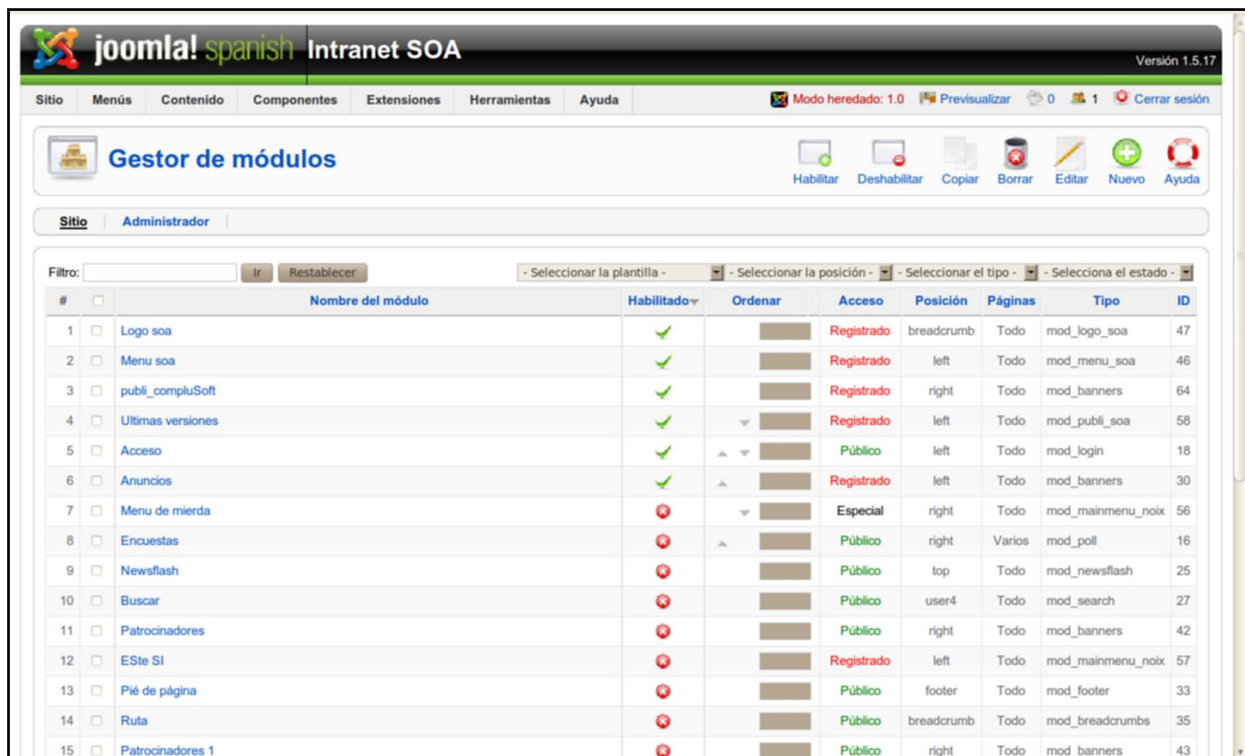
joomla! spanish Intranet SOA

Versión 1.5.17

Sitio Menús Contenido Componentes Extensiones Herramientas Ayuda

Modo heredado: 1.0 Previsualizar 0 1 Cerrar sesión

Gestor de módulos

Habilitar Deshabilitar Copiar Borrar Editar Nuevo Ayuda

Sitio Administrador

Filtro: Ir Restablecer

- Seleccionar la plantilla - - Seleccionar la posición - - Seleccionar el tipo - - Selecciona el estado -

| # | | Nombre del módulo | Habilitado | Ordenar | Acceso | Posición | Páginas | Tipo | ID |
|---|---|---|---|---|---|---|---|---|---|
| 1 | | Logo soa | | | Registrado | breadcrumb | Todo | mod_logo_soa | 47 |
| 2 | | Menu soa | | | Registrado | left | Todo | mod_menu_soa | 46 |
| 3 | | publi_compluSoft | | | Registrado | right | Todo | mod_banners | 64 |
| 4 | | Ultimas versiones | | | Registrado | left | Todo | mod_publi_soa | 58 |
| 5 | | Acceso | | | Público | left | Todo | mod_login | 18 |
| 6 | | Anuncios | | | Registrado | left | Todo | mod_banners | 30 |
| 7 | | Menu de mierda | | | Especial | right | Todo | mod_mainmenu_noix | 56 |
| 8 | | Encuestas | | | Público | right | Varios | mod_poll | 16 |
| 9 | | Newsflash | | | Público | top | Todo | mod_newsflash | 25 |
| 10 | | Buscar | | | Público | user4 | Todo | mod_search | 27 |
| 11 | | Patrocinadores | | | Público | right | Todo | mod_banners | 42 |
| 12 | | ESte SI | | | Registrado | left | Todo | mod_mainmenu_noix | 57 |
| 13 | | Pié de página | | | Público | footer | Todo | mod_footer | 33 |
| 14 | | Ruta | | | Público | breadcrumb | Todo | mod_breadcrumbs | 35 |
| 15 | | Patrocinadores 1 | | | Público | right | Todo | mod_banners | 43 |